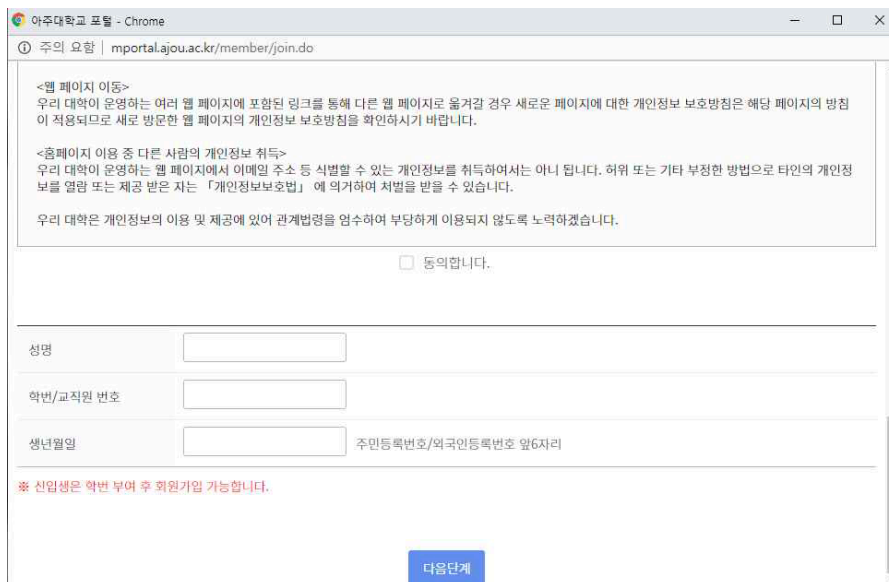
아주대학교 포털 - Chrome

ⓘ 주의 요함 | mportal.ajou.ac.kr/member/join.do

<웹 페이지 이동>
우리 대학이 운영하는 여러 웹 페이지에 포함된 링크를 통해 다른 웹 페이지로 옮겨갈 경우 새로운 페이지에 대한 개인정보 보호방침은 해당 페이지의 방침이 적용되므로 새로 방문한 웹 페이지의 개인정보 보호방침을 확인하시기 바랍니다.

<홈페이지 이용 중 다른 사람의 개인정보 취득>
우리 대학이 운영하는 웹 페이지에서 이메일 주소 등 식별할 수 있는 개인정보를 취득하여서는 아니 됩니다. 허위 또는 기타 부정한 방법으로 타인의 개인정보를 열람 또는 제공 받은 자는 「개인정보보호법」 에 의거하여 처벌을 받을 수 있습니다.

우리 대학은 개인정보의 이용 및 제공에 있어 관계법령을 엄수하여 부당하게 이용되지 않도록 노력하겠습니다.

동의합니다.

| | | |
|---|---|---|
| 성명 | | |
| 학번/교직원 번호 | | |
| 생년월일 | | 주민등록번호/외국인등록번호 앞6자리 |

※ 신입생은 학번 부여 후 회원가입 가능합니다.

다음단계